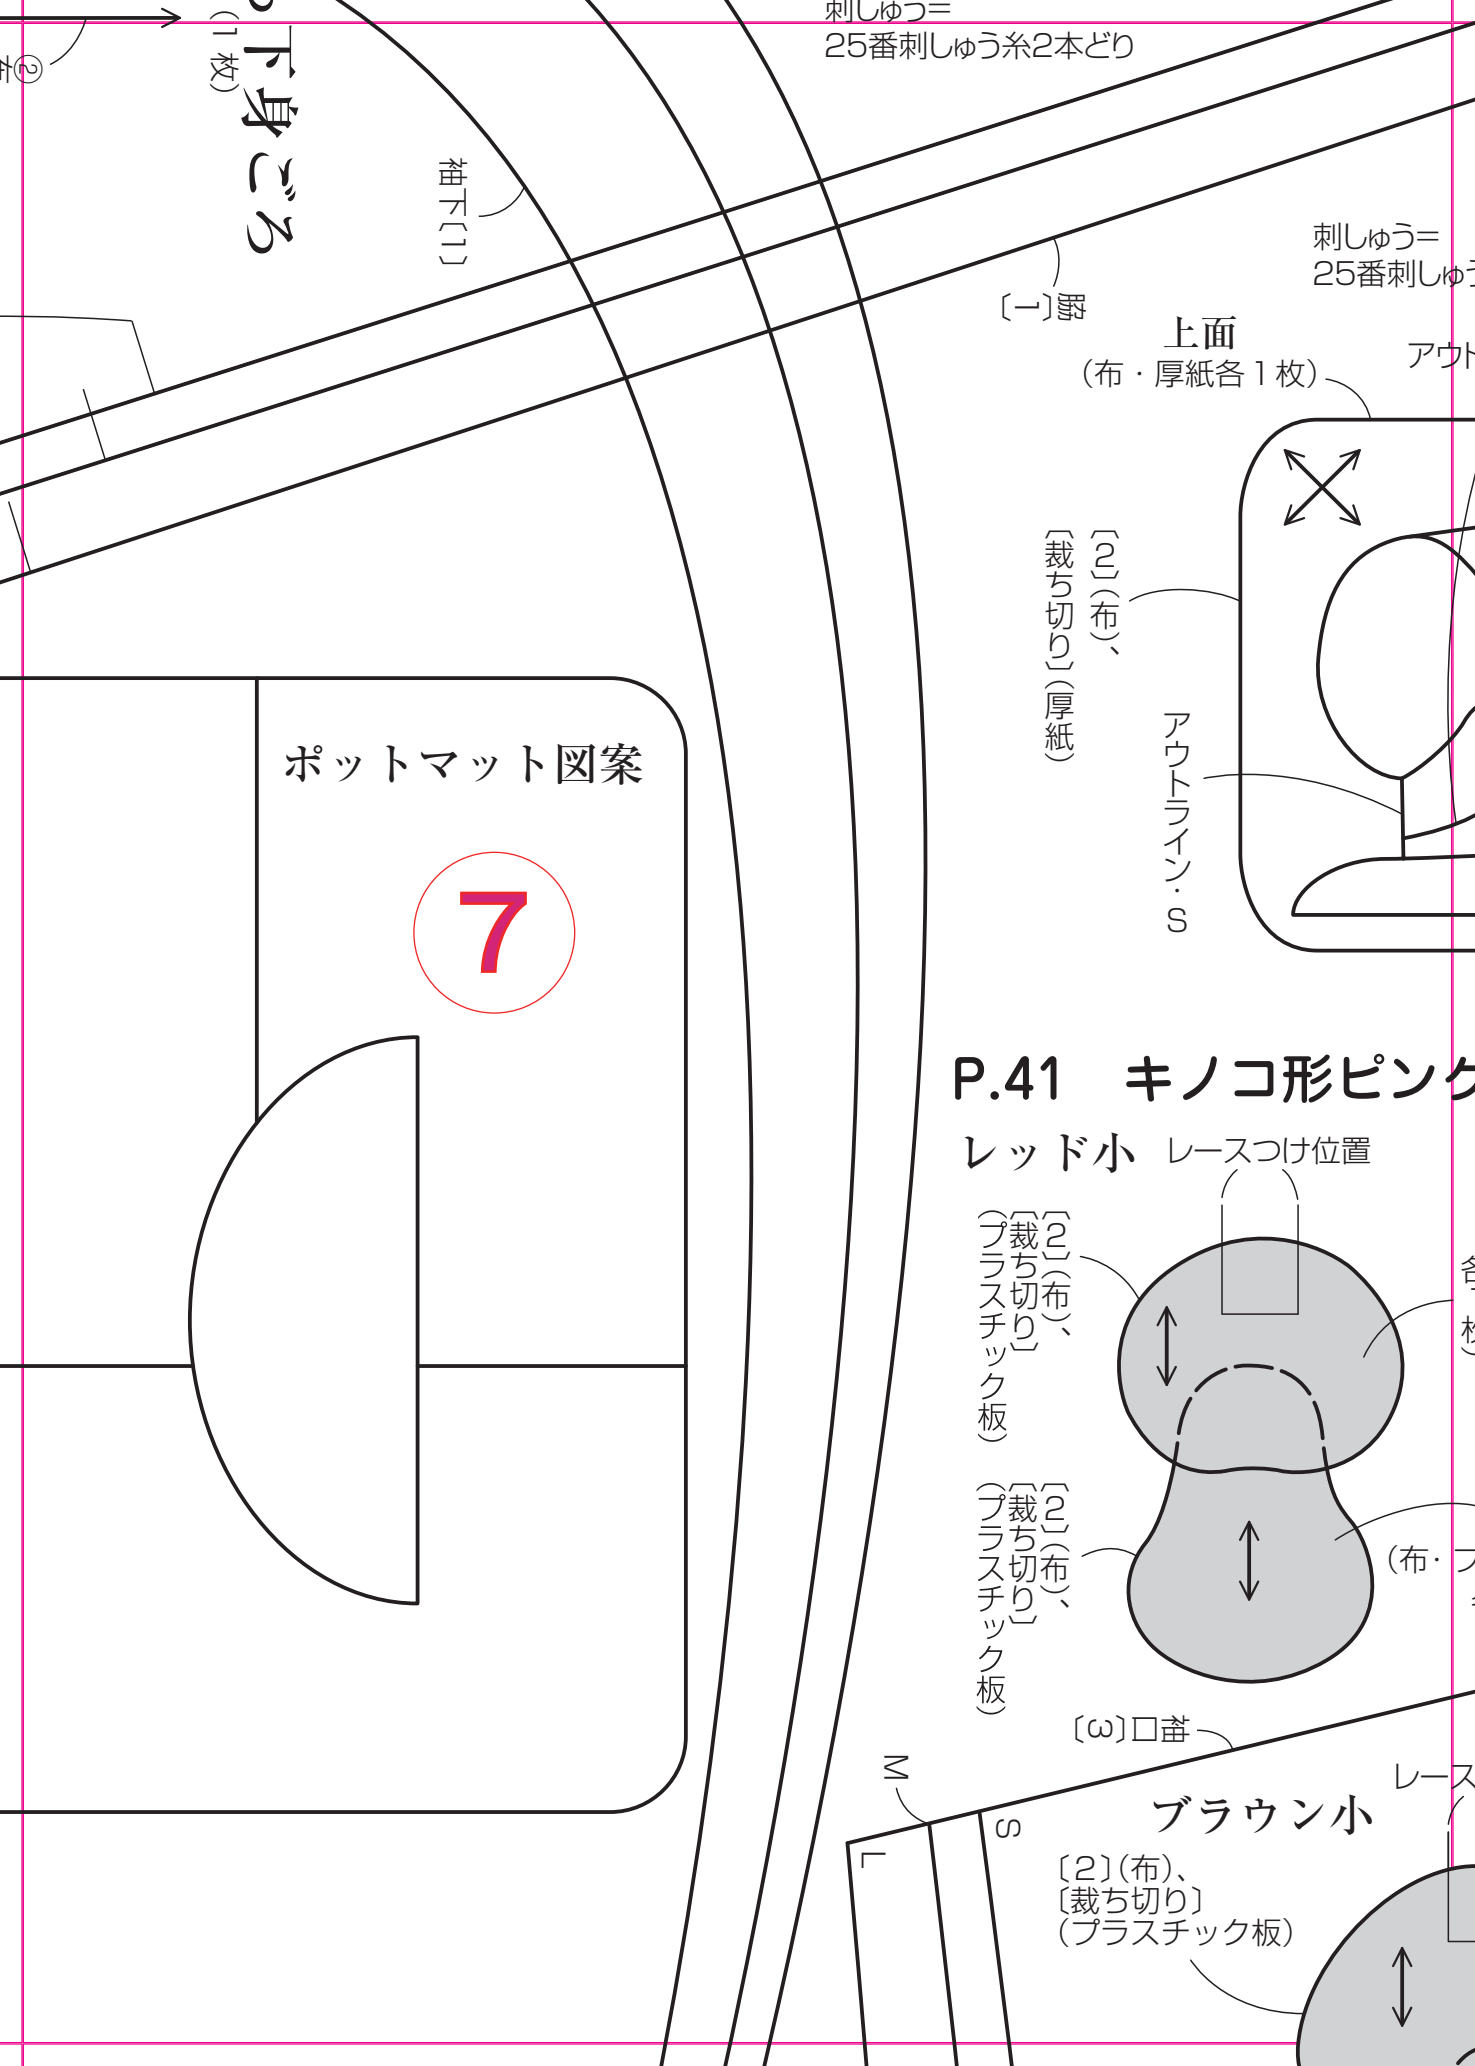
下身ごろ
(1枚)
②
袖下〔1〕
刺しゅう=
25番刺しゅう糸2本どり
〔1〕脇
刺しゅう=
25番刺しゅう
上面
(布・厚紙各1枚)
アウト
〔2〕(布)、
〔裁ち切り〕(厚紙)
アウトライン・S
ポットマット図案
7
P.41 キノコ形ピンク
レッド小
レースつけ位置
〔2〕(布)、
〔裁ち切り〕
(プラスチック板)
〔2〕(布)、
〔裁ち切り〕
(プラスチック板)
(布・プ
〔3〕口袖
M
S
L
ブラウン小
レース
〔2〕(布)、
〔裁ち切り〕
(プラスチック板)